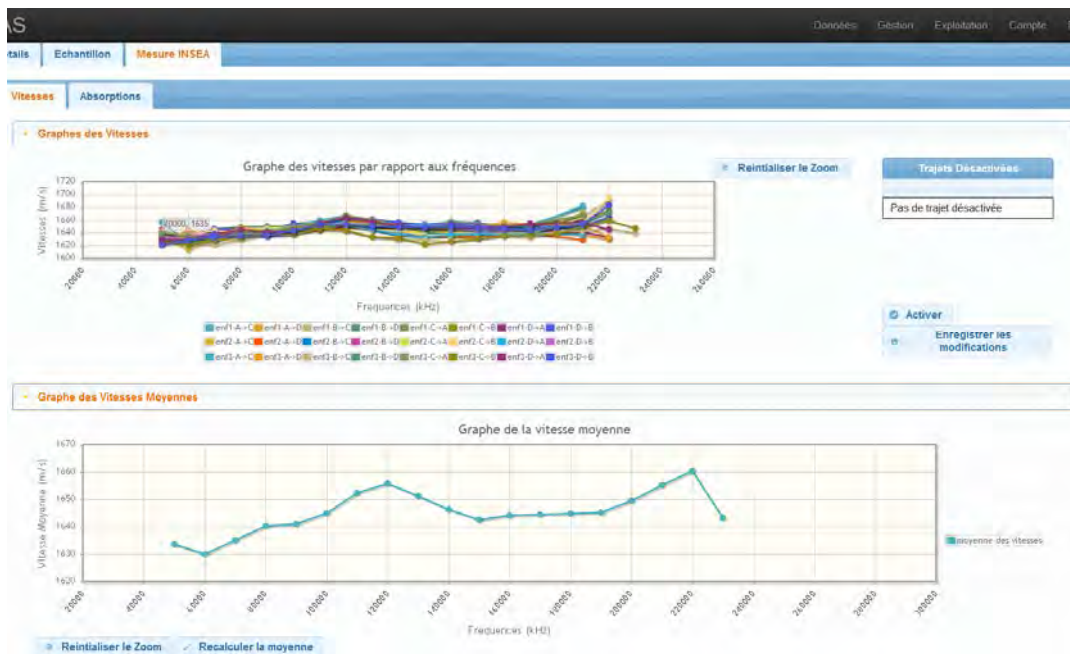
AS

Données Gestion Exploitation Compte

tails Echantillon Mesure INSEA

Vitesses Absorptions

Graphes des Vitesses

Graphe des vitesses par rapport aux fréquences

Reintialiser le Zoom

Trajets Désactivées

Pas de trajet désactivée

Vitesses (m/s)

1720
1700
1680
1660
1640
1620
1600

50000, 1635

20000 40000 60000 80000 100000 120000 140000 160000 180000 200000 220000 240000 260000

Frequences (kHz)

enf1-A->C enf1-A->D enf1-B->C enf1-B->D enf1-C->A enf1-C->B enf1-D->A enf1-D->B
enf2-A->C enf2-A->D enf2-B->C enf2-B->D enf2-C->A enf2-C->B enf2-D->A enf2-D->B
enf3-A->C enf3-A->D enf3-B->C enf3-B->D enf3-C->A enf3-C->B enf3-D->A enf3-D->B

Activer

Enregistrer les modifications

Graphe des Vitesses Moyennes

Graphe de la vitesse moyenne

Vitesse Moyenne (m/s)

1670
1660
1650
1640
1630
1620

20000 40000 60000 80000 100000 120000 140000 160000 180000 200000 220000 240000 260000 280000 300000

Frequences (kHz)

moyenne des vitesses

Reintialiser le Zoom Recalculer la moyenne